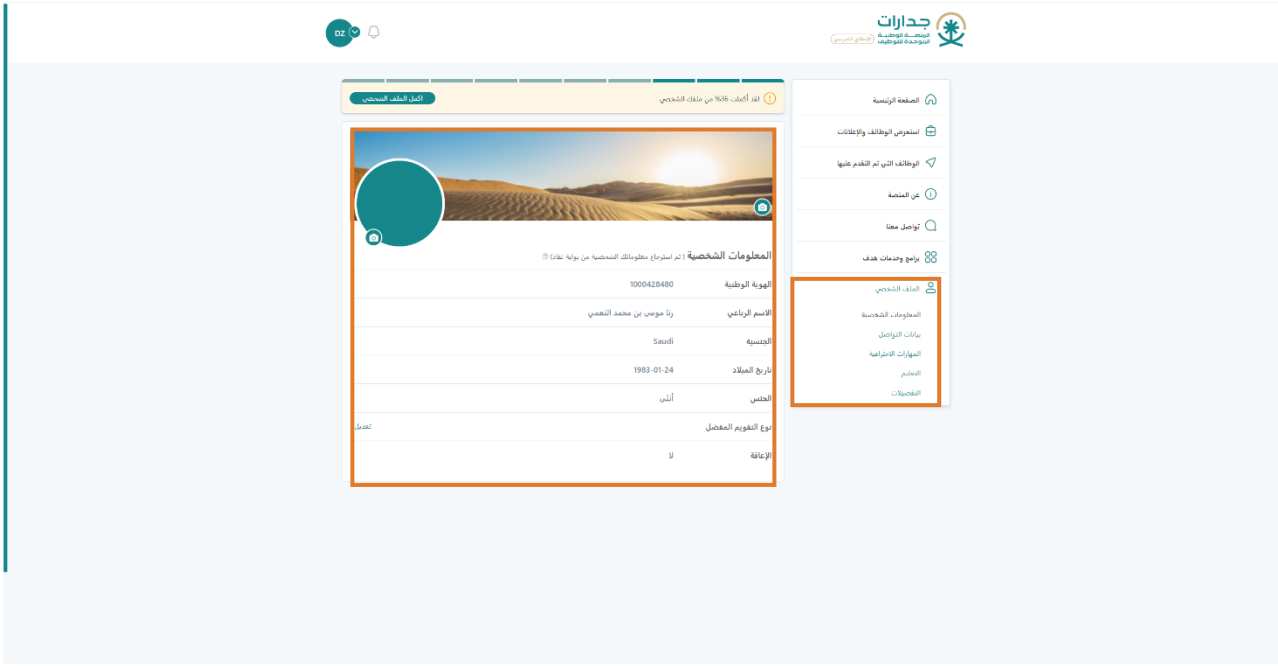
جدارات
المنصة الوطنية الموحدة للتوظيف
الإصدار التجريبي

DZ

الصفحة الرئيسية
استعرض الوظائف والإعلانات
الوظائف التي تم التقدم عليها
عن المنصة
تواصل معنا
برامج وخدمات هدف
الملف الشخصي
المعلومات الشخصية
بيانات التواصل
المهارات الاحترافية
التعليم
التفضيلات

لقد أكملت 36% من ملفك الشخصي
أكمل الملف الشخصي

المعلومات الشخصية ( تم استرجاع معلوماتك الشخصية من بوابة نفاذ)

| | |
|---|---|
| الهوية الوطنية | 1000428480 |
| الاسم الرباعي | رنا موسى بن محمد النعمي |
| الجنسية | Saudi |
| تاريخ الميلاد | 1983-01-24 |
| الجنس | أنثى |
| نوع التقويم المفضل | تعديل |
| الإعاقة | لا |